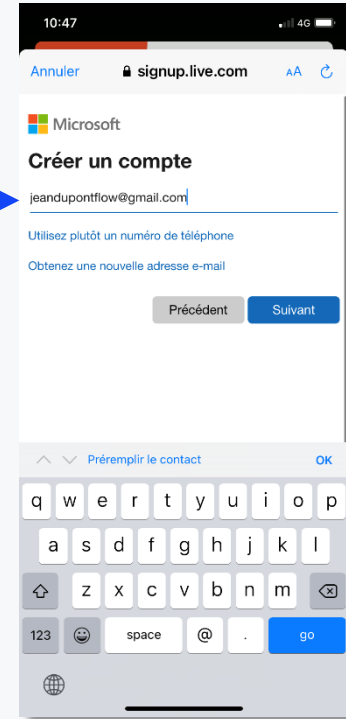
10:47

4G

Annuler

signup.live.com

AA

Microsoft

Créer un compte

jeandupontflow@gmail.com

Utilisez plutôt un numéro de téléphone

Obtenez une nouvelle adresse e-mail

Précédent

Suivant

Préremplir le contact

OK

q w e r t y u i o p

a s d f g h j k l

z x c v b n m

123

space

@

.

go